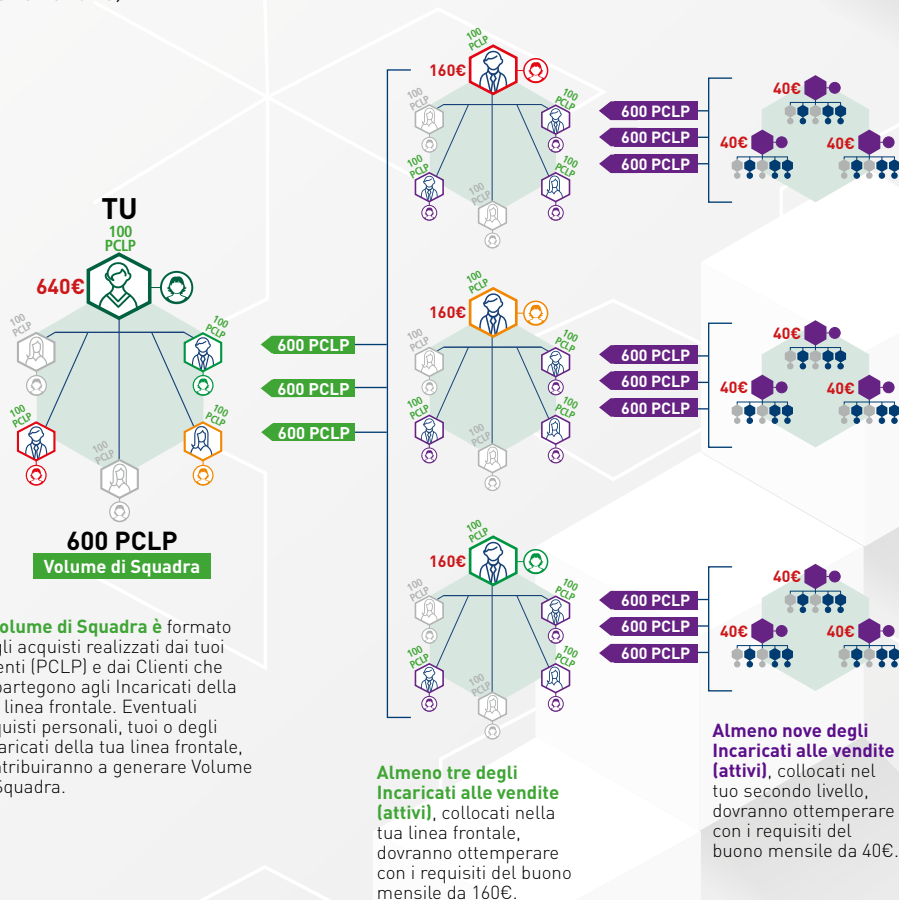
TU
100 PCLP
640€
100 PCLP
100 PCLP
100 PCLP
100 PCLP
100 PCLP
600 PCLP
Volume di Squadra

Volume di Squadra è formato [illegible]gli acquisti realizzati dai tuoi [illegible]enti (PCLP) e dai Clienti che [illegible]partegono agli Incaricati della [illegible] linea frontale. Eventuali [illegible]quisti personali, tuoi o degli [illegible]caricati della tua linea frontale, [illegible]ntribuiranno a generare Volume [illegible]Squadra.

600 PCLP
600 PCLP
600 PCLP

100 PCLP
160€
100 PCLP
100 PCLP
100 PCLP
100 PCLP
100 PCLP

100 PCLP
160€
100 PCLP
100 PCLP
100 PCLP
100 PCLP
100 PCLP

100 PCLP
160€
100 PCLP
100 PCLP
100 PCLP
100 PCLP
100 PCLP

600 PCLP
600 PCLP
600 PCLP
40€
40€
40€

600 PCLP
600 PCLP
600 PCLP
40€
40€
40€

600 PCLP
600 PCLP
600 PCLP
40€
40€
40€

Almeno tre degli Incaricati alle vendite (attivi), collocati nella tua linea frontale, dovranno ottemperare con i requisiti del buono mensile da 160€.

Almeno nove degli Incaricati alle vendite (attivi), collocati nel tuo secondo livello, dovranno ottemperare con i requisiti del buono mensile da 40€.